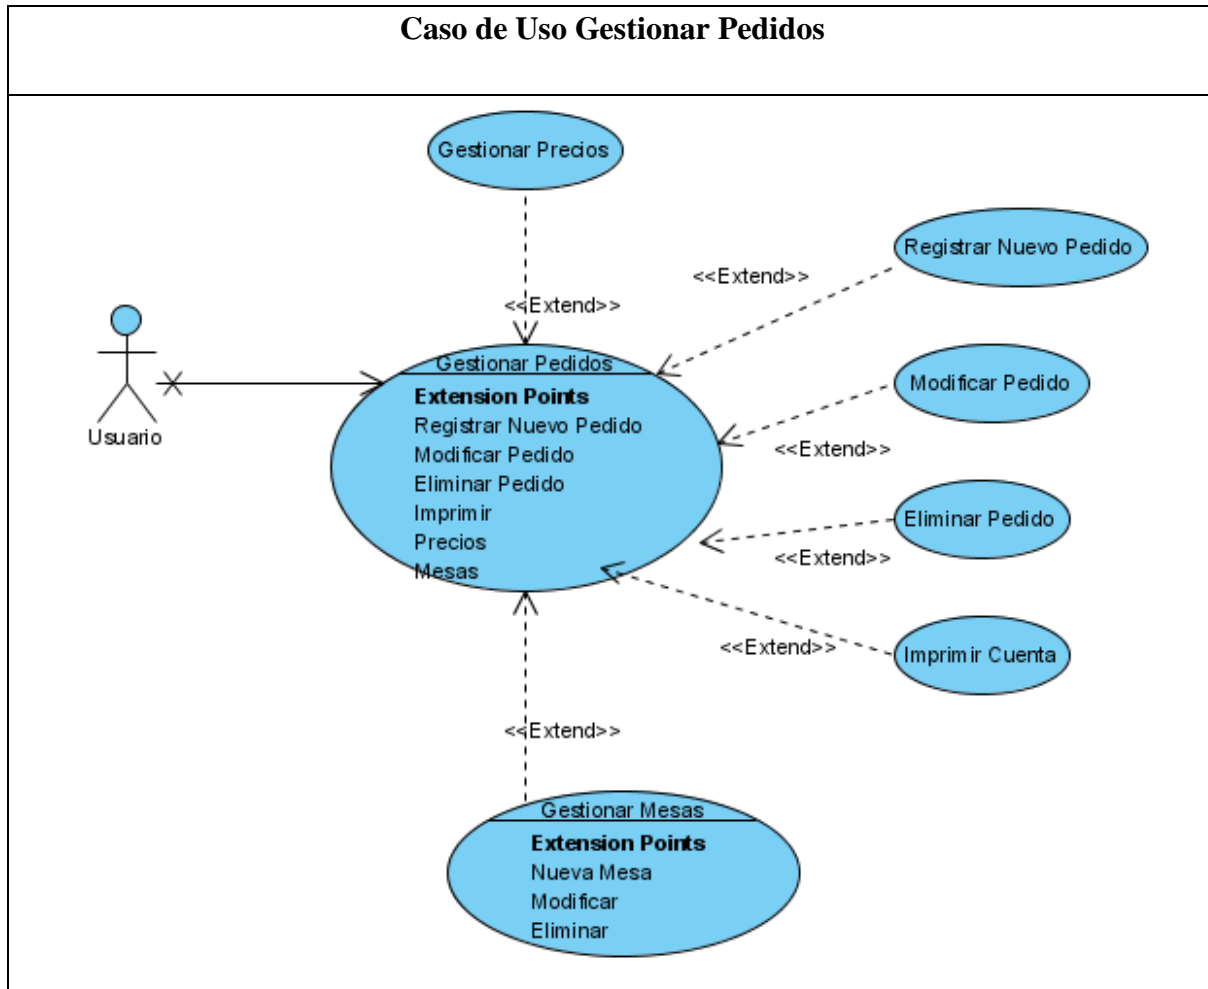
Caso de Uso Gestionar Pedidos

Gestionar Precios

Registrar Nuevo Pedido

<<Extend>>

<<Extend>>

Gestionar Pedidos

Extension Points
Registrar Nuevo Pedido
Modificar Pedido
Eliminar Pedido
Imprimir
Precios
Mesas

Usuario

Modificar Pedido

<<Extend>>

Eliminar Pedido

<<Extend>>

<<Extend>>

Imprimir Cuenta

<<Extend>>

Gestionar Mesas

Extension Points
Nueva Mesa
Modificar
Eliminar